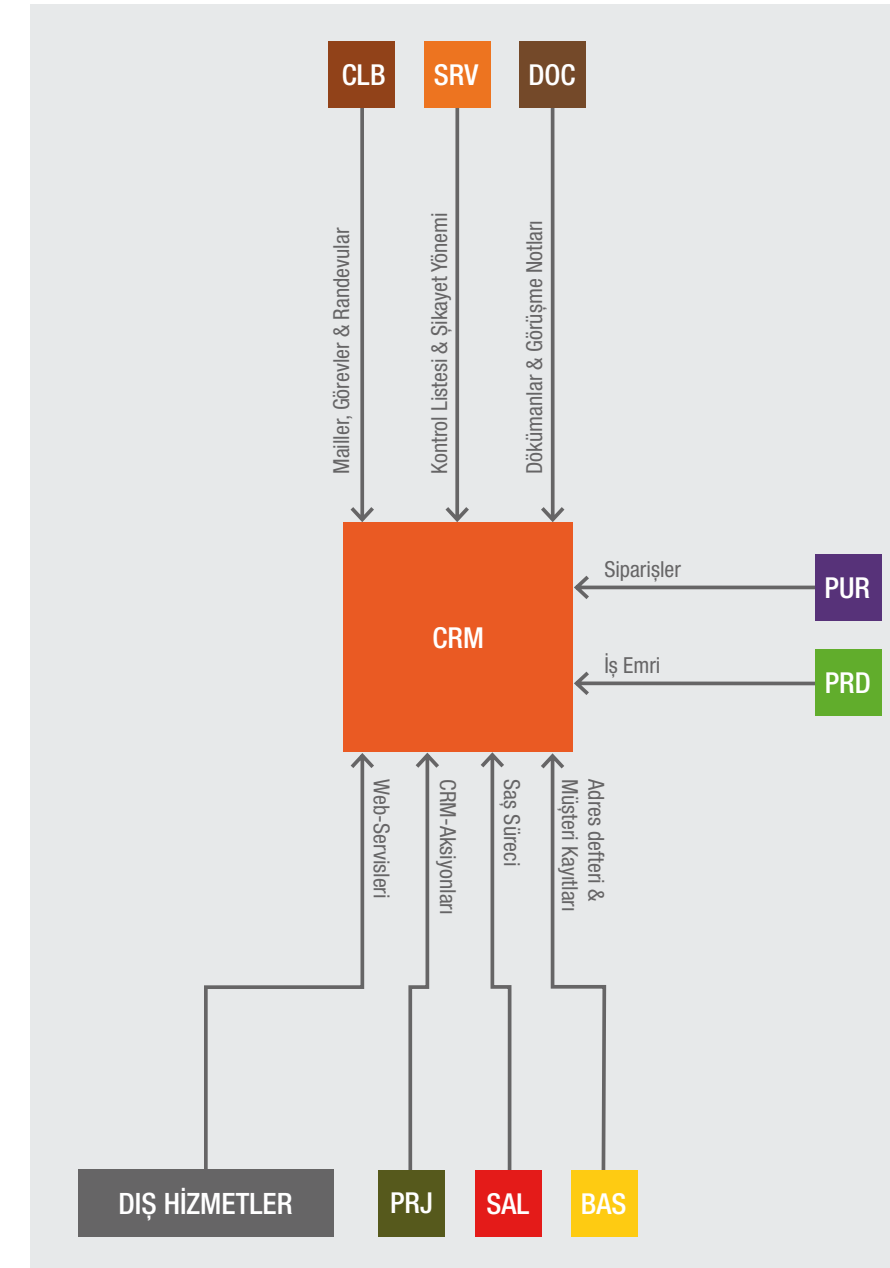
CLB
SRV
DOC

Mailler, Görevler & Randevular
Kontrol Listesi & Şikayet Yönemi
Dökümanlar & Görüşme Notları

CRM

Siparişler
PUR
İş Emri
PRD

Web-Servisleri
CRM-Aksiyonları
Saş Süreci
Adres defteri & Müşteri Kayıtları

DIŞ HİZMETLER
PRJ
SAL
BAS